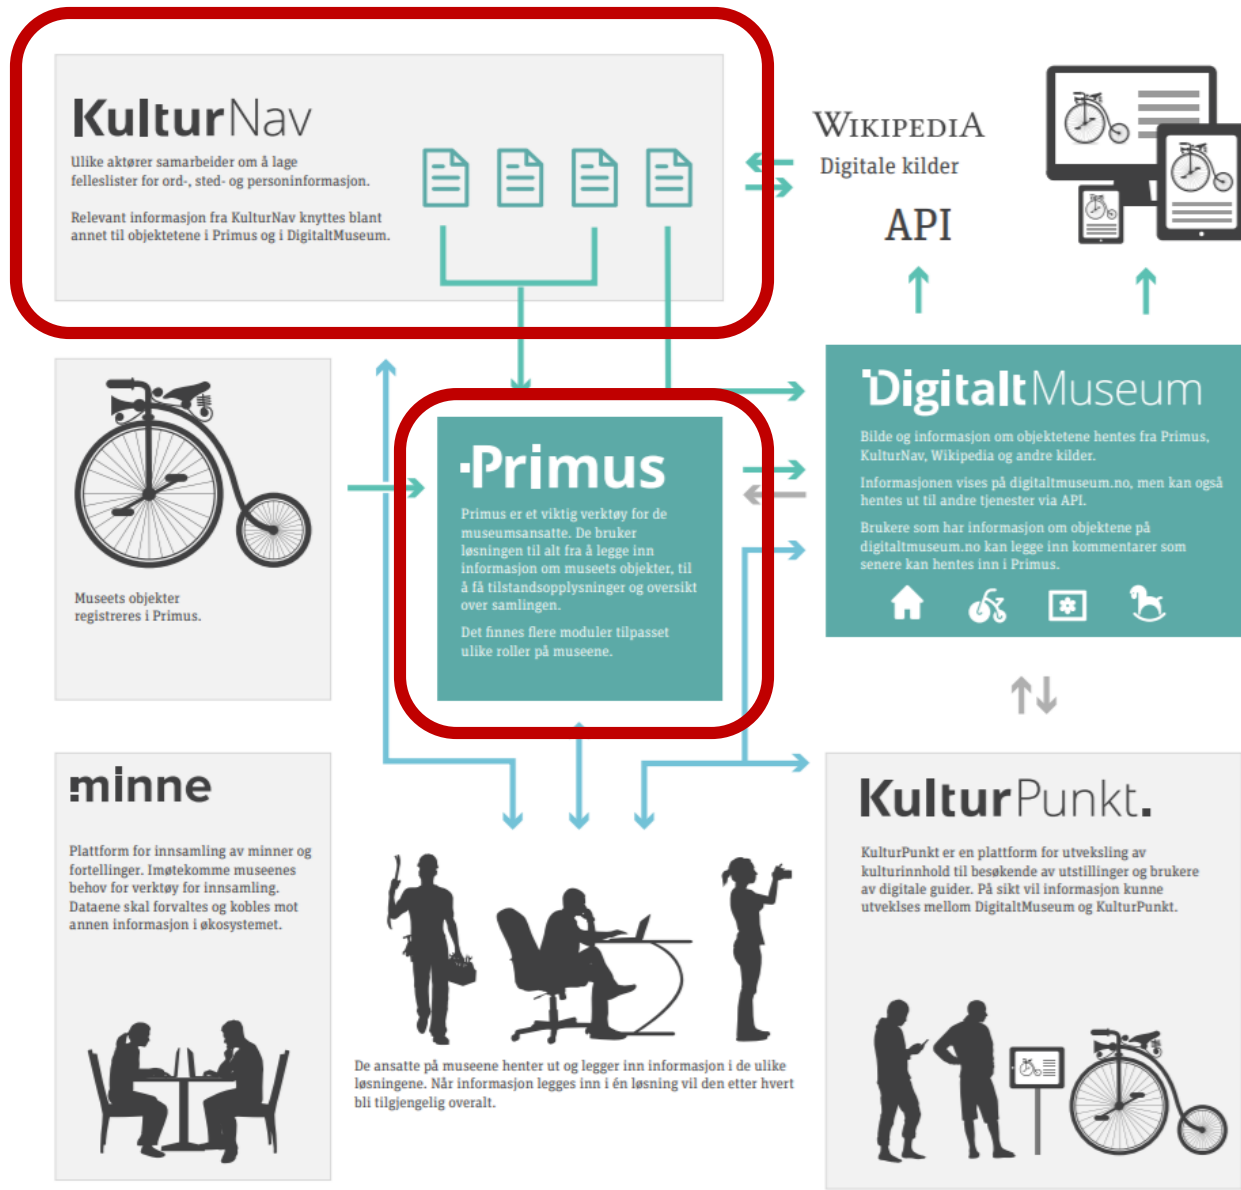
KulturNav

Ulike aktører samarbeider om å lage felleslister for ord-, sted- og personinformasjon.

Relevant informasjon fra KulturNav knyttes blant annet til objektetene i Primus og i DigitaltMuseum.

WIKIPEDIA
Digitale kilder

API

DigitaltMuseum

Bilde og informasjon om objektetene hentes fra Primus, KulturNav, Wikipedia og andre kilder.

Informasjonen vises på digitaltmuseum.no, men kan også hentes ut til andre tjenester via API.

Brukere som har informasjon om objektene på digitaltmuseum.no kan legge inn kommentarer som senere kan hentes inn i Primus.

Museets objekter registreres i Primus.

Primus

Primus er et viktig verktøy for de museumsansatte. De bruker løsningen til alt fra å legge inn informasjon om museets objekter, til å få tilstandsopplysninger og oversikt over samlingen.

Det finnes flere moduler tilpasset ulike roller på museene.

minne

Plattform for innsamling av minner og fortellinger. Imøtekomme museenes behov for verktøy for innsamling. Dataene skal forvaltes og kobles mot annen informasjon i økosystemet.

De ansatte på museene henter ut og legger inn informasjon i de ulike løsningene. Når informasjon legges inn i én løsning vil den etter hvert bli tilgjengelig overalt.

KulturPunkt.

KulturPunkt er en plattform for utveksling av kulturinnhold til besøkende av utstillinger og brukere av digitale guider. På sikt vil informasjon kunne utveksles mellom DigitaltMuseum og KulturPunkt.